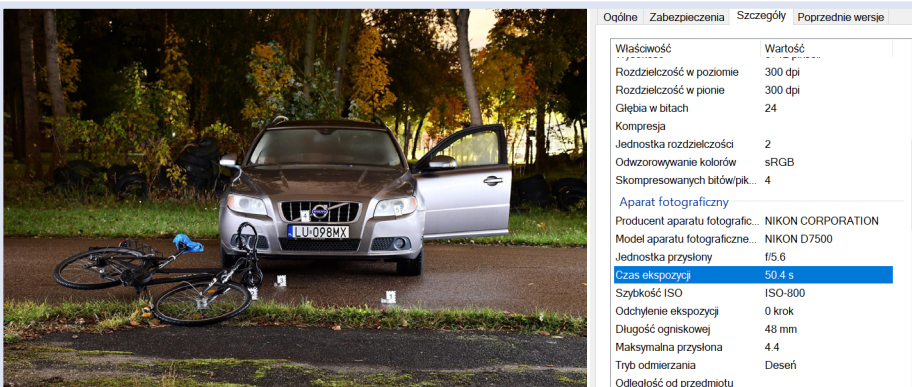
Ogólne | Zabezpieczenia | Szczegóły | Poprzednie wersje

| Właściwość | Wartość |
|---|---|
| Rozdzielczość w poziomie | 300 dpi |
| Rozdzielczość w pionie | 300 dpi |
| Głębia w bitach | 24 |
| Kompresja | |
| Jednostka rozdzielczości | 2 |
| Odwzorowywanie kolorów | sRGB |
| Skompresowanych bitów/pik... | 4 |
| Aparat fotograficzny | |
| Producent aparatu fotografic... | NIKON CORPORATION |
| Model aparatu fotograficzne... | NIKON D7500 |
| Jednostka przysłony | f/5.6 |
| Czas ekspozycji | 50.4 s |
| Szybkość ISO | ISO-800 |
| Odchylenie ekspozycji | 0 krok |
| Długość ogniskowej | 48 mm |
| Maksymalna przysłona | 4.4 |
| Tryb odmierzania | Deseń |
| Odległość od przedmiotu | |

LU 098MX

4

1